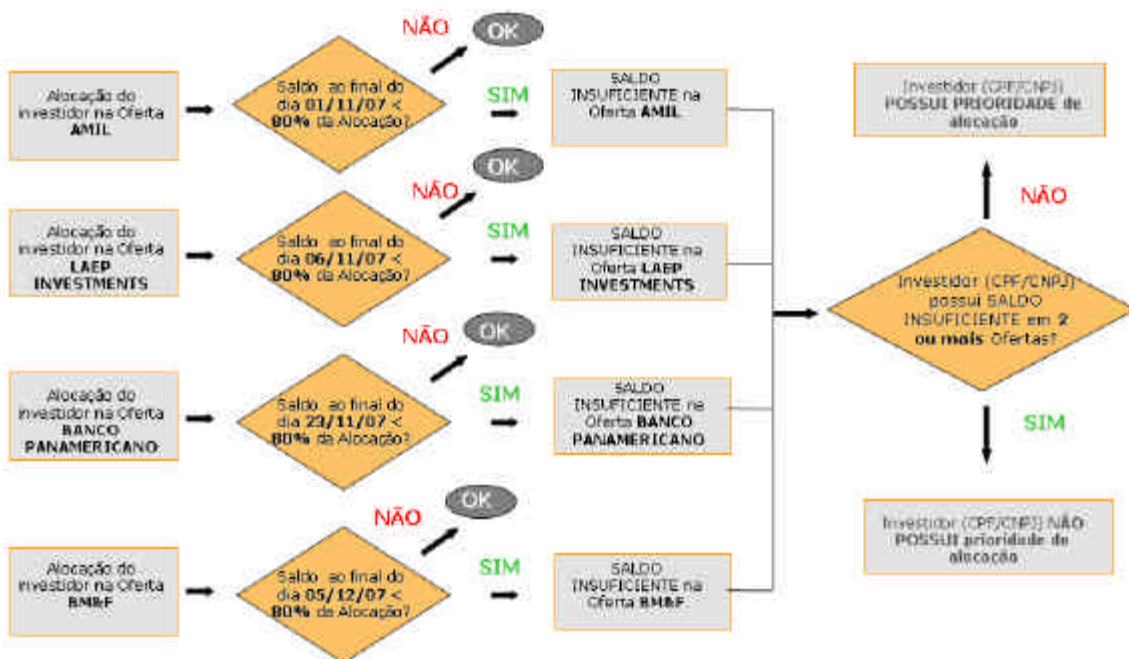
Alocação do investidor na Oferta AMIL

Saldo ao final do dia 01/11/07 < 80% da Alocação?

NÃO

OK

SIM

SALDO INSUFICIENTE na Oferta AMIL

Alocação do investidor na Oferta LAEP INVESTMENTS

Saldo ao final do dia 06/11/07 < 80% da Alocação?

NÃO

OK

SIM

SALDO INSUFICIENTE na Oferta LAEP INVESTMENTS

Alocação do investidor na Oferta BANCO PANAMERICANO

Saldo ao final do dia 23/11/07 < 80% da Alocação?

NÃO

OK

SIM

SALDO INSUFICIENTE na Oferta BANCO PANAMERICANO

Alocação do investidor na Oferta BM&F

Saldo ao final do dia 05/12/07 < 80% da Alocação?

NÃO

OK

SIM

SALDO INSUFICIENTE na Oferta BM&F

Investidor (CPF/CNPJ) POSSUI PRIORIDADE de alocação

NÃO

Investidor (CPF/CNPJ) possui SALDO INSUFICIENTE em 2 ou mais Ofertas?

SIM

Investidor (CPF/CNPJ) NÃO POSSUI prioridade de alocação